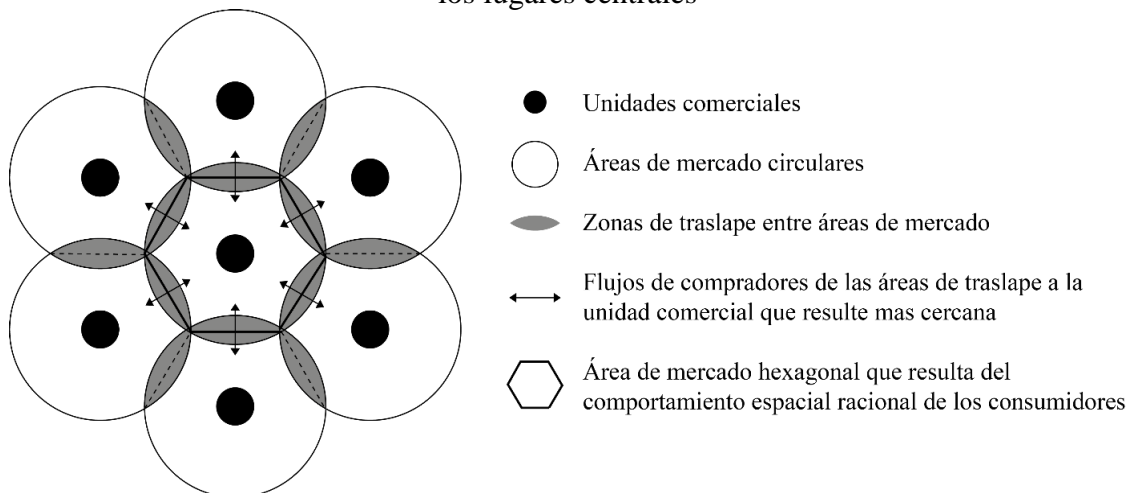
los lugares centrales

Unidades comerciales

Áreas de mercado circulares

Zonas de traslape entre áreas de mercado

Flujos de compradores de las áreas de traslape a la unidad comercial que resulte mas cercana

Área de mercado hexagonal que resulta del comportamiento espacial racional de los consumidores